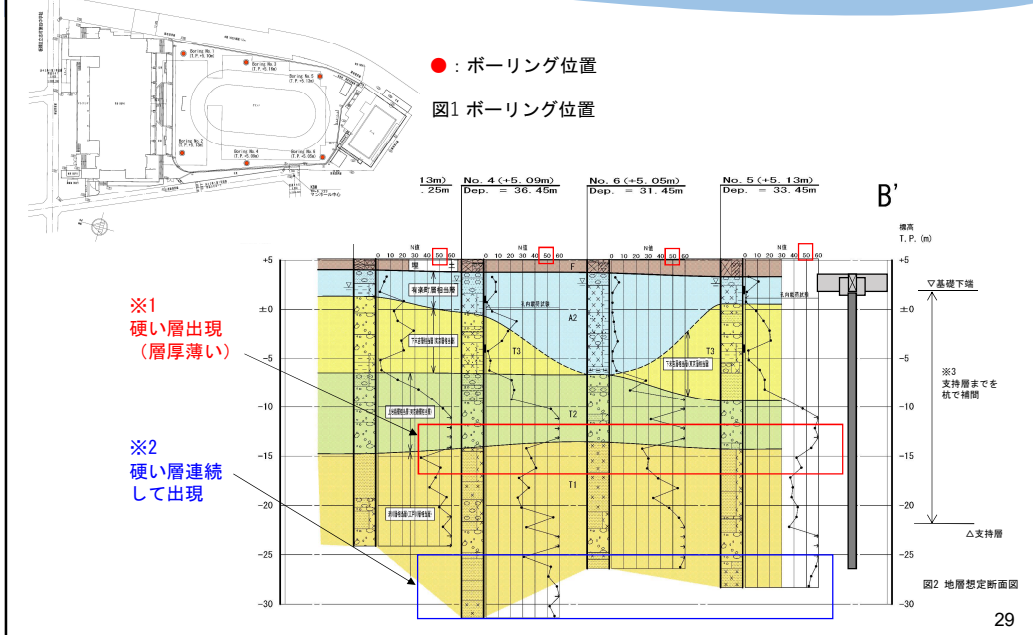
●：ボーリング位置

図1 ボーリング位置

13m)
.25m

No. 4 (+5.09m)
Dep. = 36.45m

No. 6 (+5.05m)
Dep. = 31.45m

No. 5 (+5.13m)
Dep. = 33.45m

B'

標高
T.P. (m)

N値
0 10 20 30 40 50 60

+5
±0
-5
-10
-15
-20
-25
-30

F
A2
T3
T2
T1

※1
硬い層出現
（層厚薄い）

※2
硬い層連続
して出現

▽基礎下端

※3
支持層までを
杭で補間

△支持層

図2 地層想定断面図

29